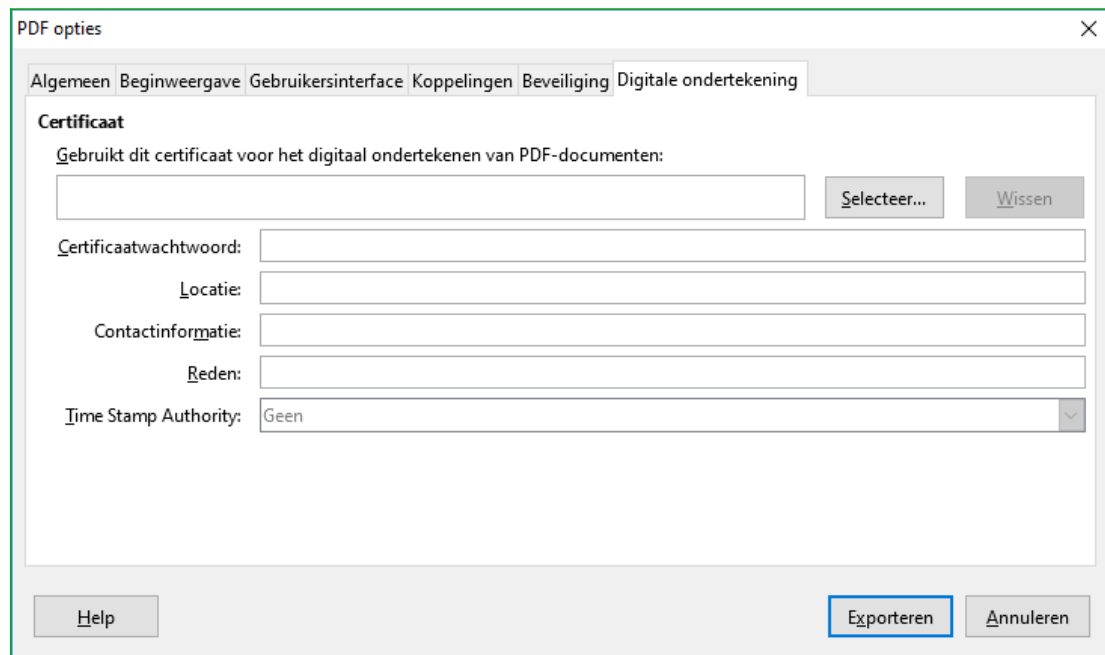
PDF opties

×

Algemeen | Beginweergave | Gebruikersinterface | Koppelingen | Beveiliging | Digitale ondertekening

Certificaat

Gebruikt dit certificaat voor het digitaal ondertekenen van PDF-documenten:

Selecteer... | Wissen

Certificaatwachtwoord:

Locatie:

Contactinformatie:

Reden:

Time Stamp Authority: Geen

Help | Exporteren | Annuleren